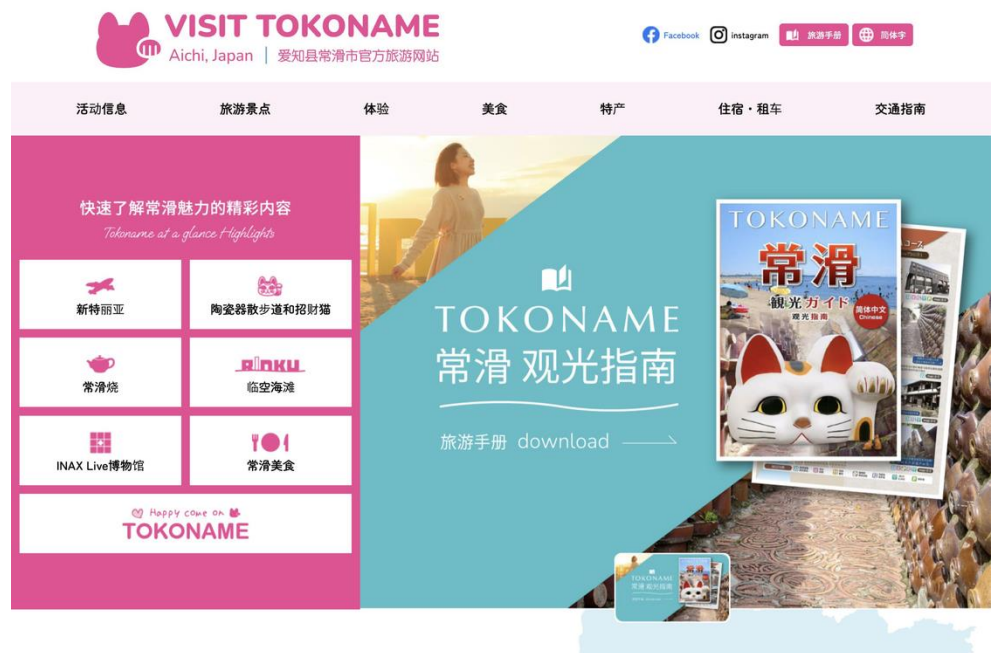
VISIT TOKONAME
Aichi, Japan | 爱知县常滑市官方旅游网站

Facebook instagram 旅游手册 简体字

活动信息 旅游景点 体验 美食 特产 住宿・租车 交通指南

快速了解常滑魅力的精彩内容
Tokoname at a glance Highlights

新特丽亚
陶瓷器散步道和招财猫
常滑烧
RINKU
临空海滩
INAX Live博物馆
常滑美食
Happy come on
TOKONAME

TOKONAME
常滑 观光指南
旅游手册 download

TOKONAME
常滑
観光ガイド
观光指南
简体中文
Chinese

TOKONAME
常滑 观光指南